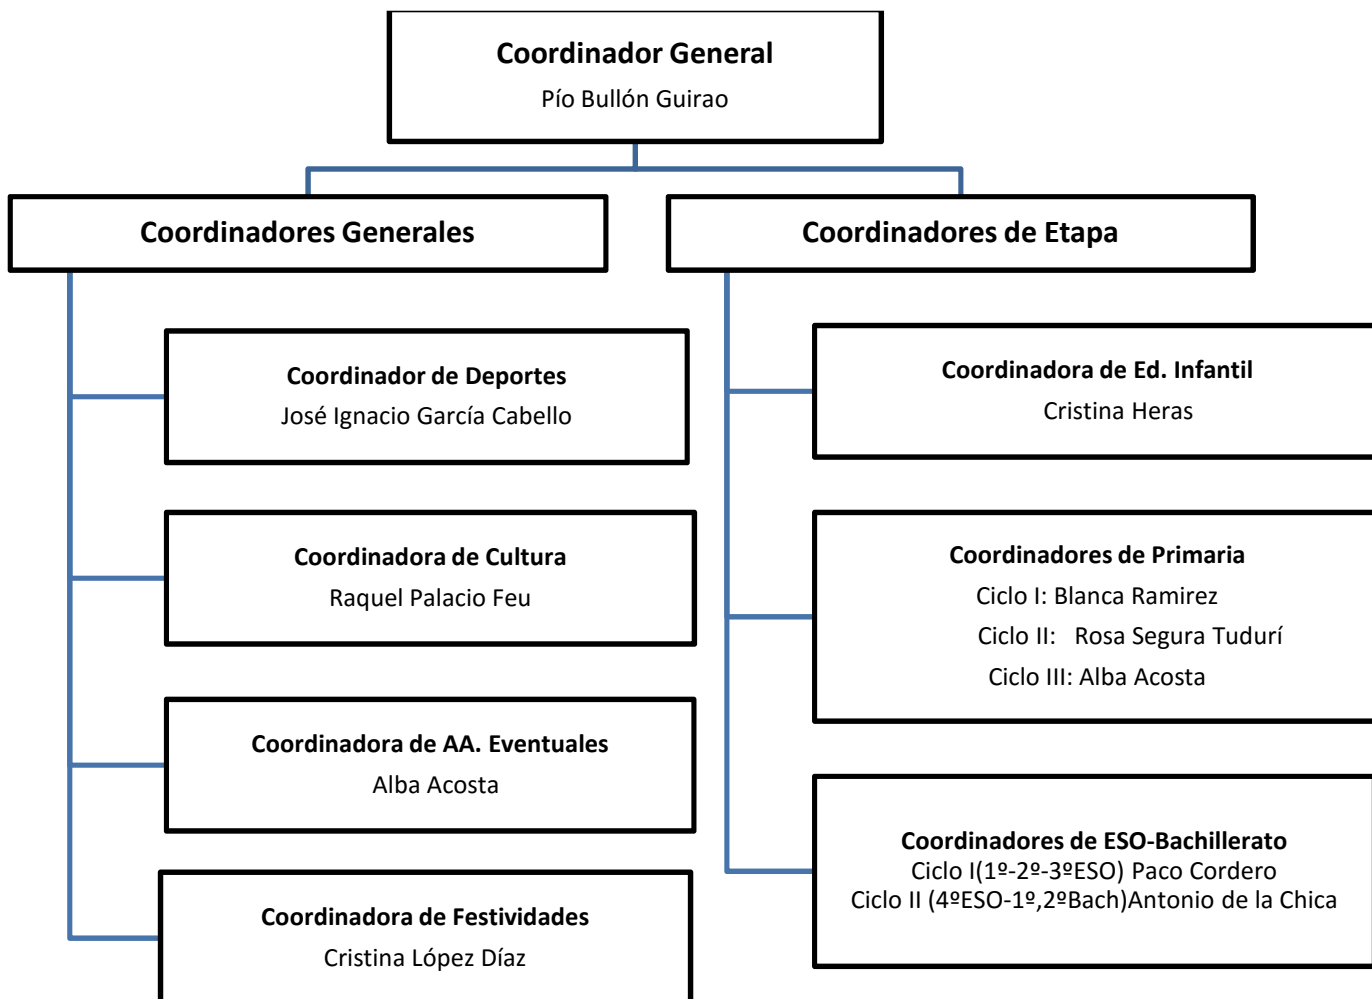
Coordinador General
Pío Bullón Guirao

Coordinadores Generales

Coordinadores de Etapa

Coordinador de Deportes
José Ignacio García Cabello

Coordinadora de Cultura
Raquel Palacio Feu

Coordinadora de AA. Eventuales
Alba Acosta

Coordinadora de Festividades
Cristina López Díaz

Coordinadora de Ed. Infantil
Cristina Heras

Coordinadores de Primaria
Ciclo I: Blanca Ramirez
Ciclo II: Rosa Segura Tudurí
Ciclo III: Alba Acosta

Coordinadores de ESO-Bachillerato
Ciclo I(1º-2º-3ºESO) Paco Cordero
Ciclo II (4ºESO-1º,2ºBach)Antonio de la Chica